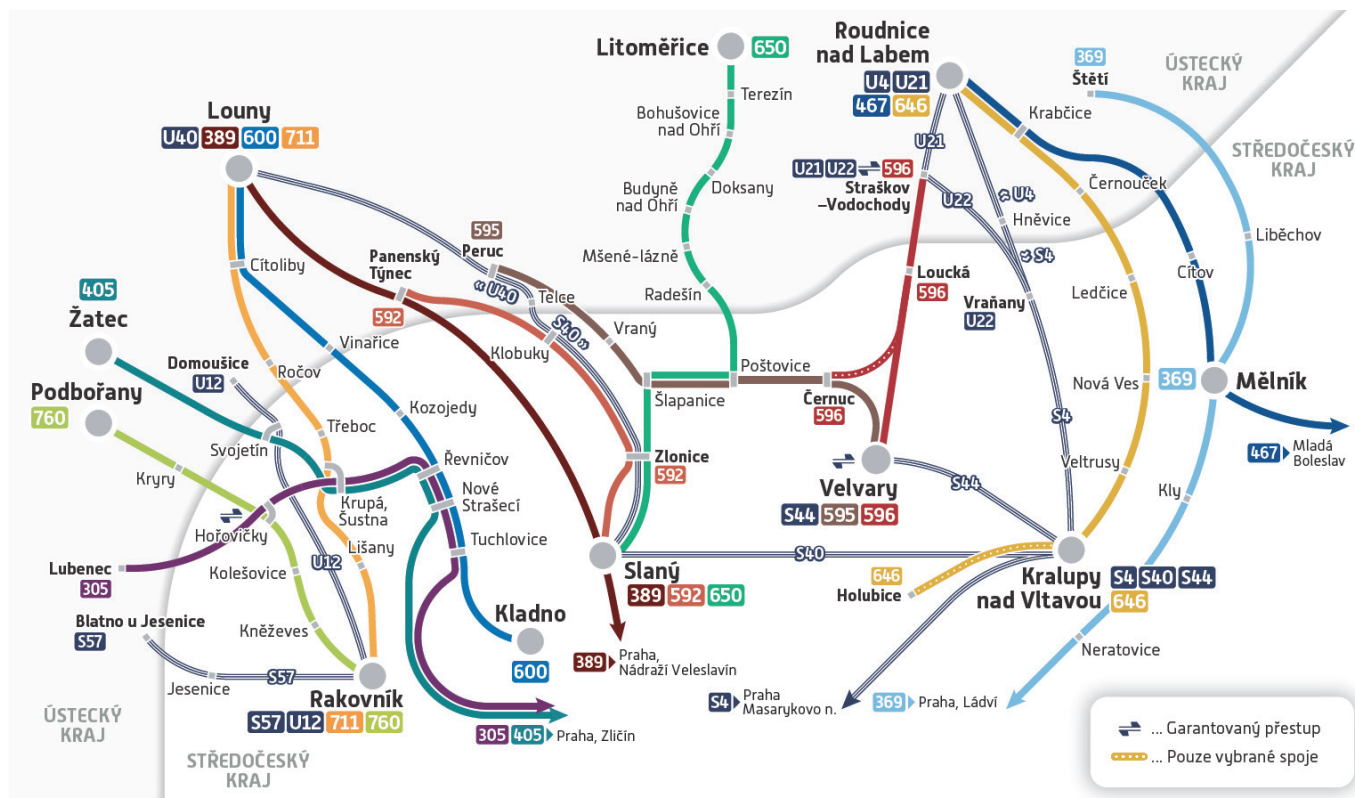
Litoměřice 650
Terezín
Bohušovice nad Ohří
Doksany
Budyně nad Ohří
Mšené-lázně
Radešín

Roudnice nad Labem
U4 U21
467 646
U21
U21 U22 596
Straškov –Vodochody
U22
U4
Hněvice
S4
Loucká 596
Vraňany U22

369
Štětí
ÚSTECKÝ KRAJ
STŘEDOČESKÝ KRAJ
Krabčice
Černouček
Liběchov
Ledčice
Cítov
Nová Ves
369 Mělník
467 Mladá Boleslav
S4
Veltrusy
Kly

Louny
U40 389 600 711
Cítoliby
595
Peruc
Panenský Týnec
U40
Telce
S40
592
Vraný
Vinařice
Klobuky
Poštovice
Šlapanice
Černuc 596

405
Žatec
Domoušice U12
Ročov
Podbořany 760
Třeboc
Kozojedy
Svojetín
Řevničov
Kryry
Krupá, Šustna
Nové Strašecí
Zlonice 592
Hořovičky
Lišany
Tuchlovice
Velvary
S44 595 596
S44
Lubenec 305
Kolešovice
U12
S40
Slaný
389 592 650
Kralupy nad Vltavou
S4 S40 S44
646
646 Holubice
Blatno u Jesenice S57
Kněževes
Kladno 600
389 Praha, Nádraží Veleslavín
Jesenice
S57
Rakovník
S57 U12 711 760
S4 Praha Masarykovo n.
369 Praha, Ládví
Neratovice
ÚSTECKÝ KRAJ
STŘEDOČESKÝ KRAJ
305 405 Praha, Zličín

... Garantovaný přestup
... Pouze vybrané spoje